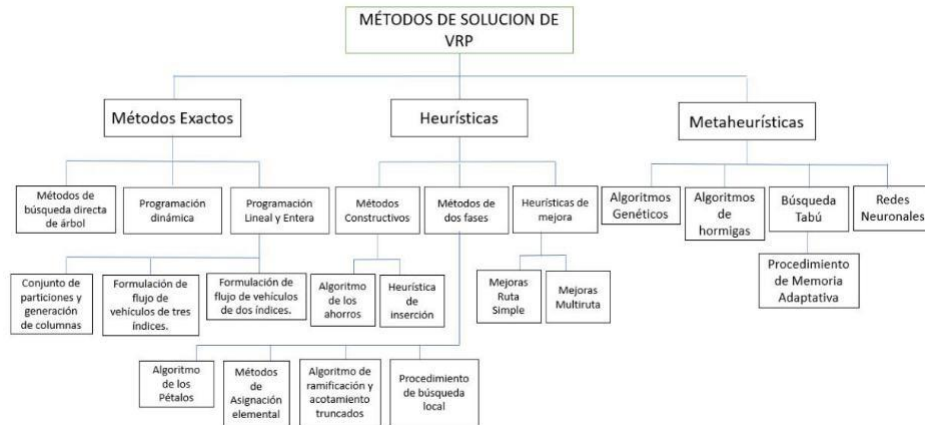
MÉTODOS DE SOLUCION DE VRP

Métodos Exactos

Heurísticas

Metaheurísticas

Métodos de búsqueda directa de árbol

Programación dinámica

Programación Lineal y Entera

Métodos Constructivos

Métodos de dos fases

Heurísticas de mejora

Algoritmos Genéticos

Algoritmos de hormigas

Búsqueda Tabú

Redes Neuronales

Procedimiento de Memoria Adaptativa

Conjunto de particiones y generación de columnas

Formulación de flujo de vehículos de tres índices.

Formulación de flujo de vehículos de dos índices.

Algoritmo de los ahorros

Heurística de inserción

Mejoras Ruta Simple

Mejoras Multiruta

Algoritmo de los Pétalos

Métodos de Asignación elemental

Algoritmo de ramificación y acotamiento truncados

Procedimiento de búsqueda local